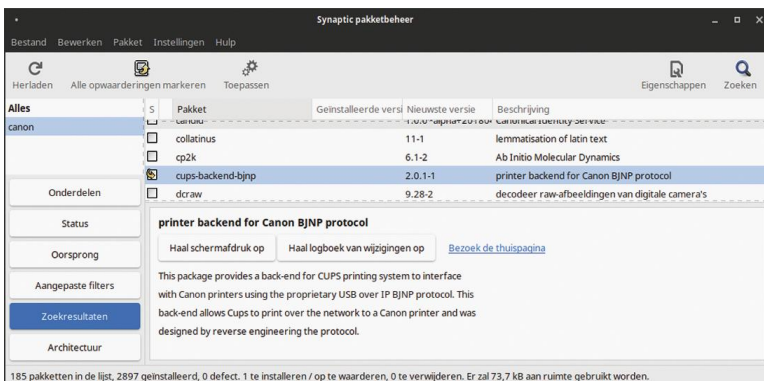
Synaptic pakketbeheer

Bestand Bewerken Pakket Instellingen Hulp

Herladen Alle opwaarderingen markeren Toepassen Eigenschappen Zoeken

Alles
canon

| S | Pakket | Geïnstalleerde versi | Nieuwste versie | Beschrijving |
|---|---|---|---|---|
| | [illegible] | | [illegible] | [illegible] |
| | collatinus | | 11-1 | lemmatisation of latin text |
| | cp2k | | 6.1-2 | Ab Initio Molecular Dynamics |
| | cups-backend-bjnp | | 2.0.1-1 | printer backend for Canon BJNP protocol |
| | dcraw | | 9.28-2 | decodeer raw-afbeeldingen van digitale camera's |

Onderdelen
Status
Oorsprong
Aangepaste filters
Zoekresultaten
Architectuur

printer backend for Canon BJNP protocol

Haal schermafdruk op Haal logboek van wijzigingen op Bezoek de thuispagina

This package provides a back-end for CUPS printing system to interface with Canon printers using the proprietary USB over IP BJNP protocol. This back-end allows Cups to print over the network to a Canon printer and was designed by reverse engineering the protocol.

185 pakketten in de lijst, 2897 geïnstalleerd, 0 defect. 1 te installeren / op te waarderen, 0 te verwijderen. Er zal 73,7 kB aan ruimte gebruikt worden.